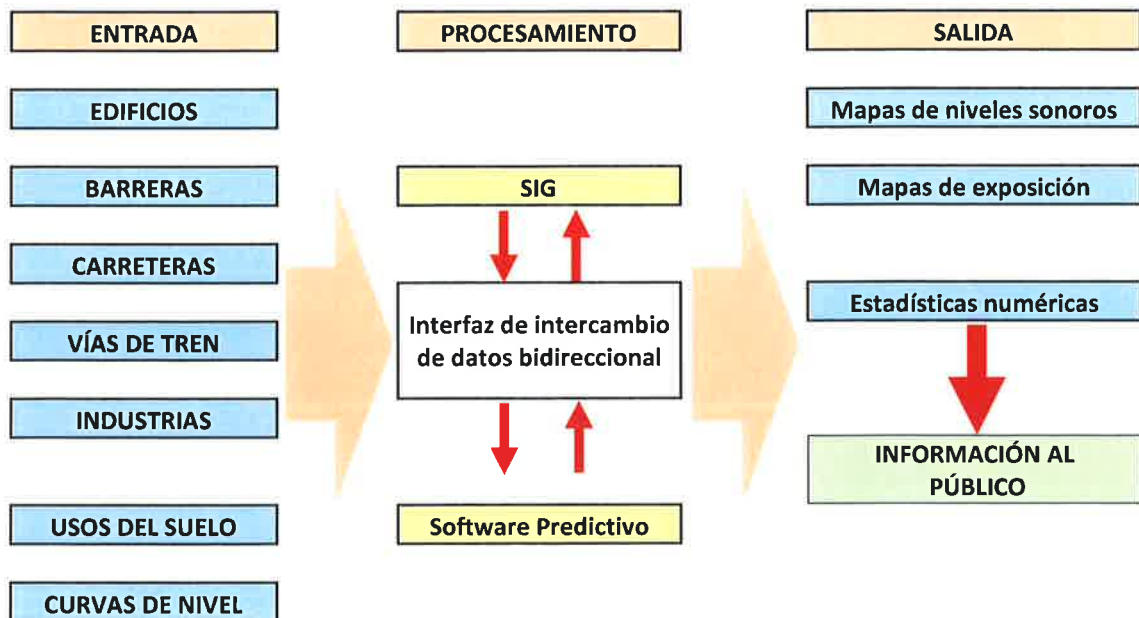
ENTRADA

EDIFICIOS

BARRERAS

CARRETERAS

VÍAS DE TREN

INDUSTRIAS

USOS DEL SUELO

CURVAS DE NIVEL

PROCESAMIENTO

SIG

Interfaz de intercambio de datos bidireccional

Software Predictivo

SALIDA

Mapas de niveles sonoros

Mapas de exposición

Estadísticas numéricas

INFORMACIÓN AL PÚBLICO